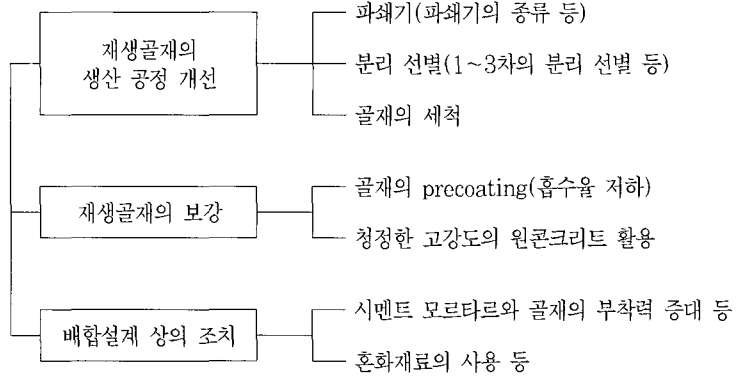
재생골재의 생산 공정 개선

파쇄기(파쇄기의 종류 등)

분리 선별(1~3차의 분리 선별 등)

골재의 세척

재생골재의 보강

골재의 precoating(흡수율 저하)

청정한 고강도의 원콘크리트 활용

배합설계 상의 조치

시멘트 모르타르와 골재의 부착력 증대 등

혼화재료의 사용 등